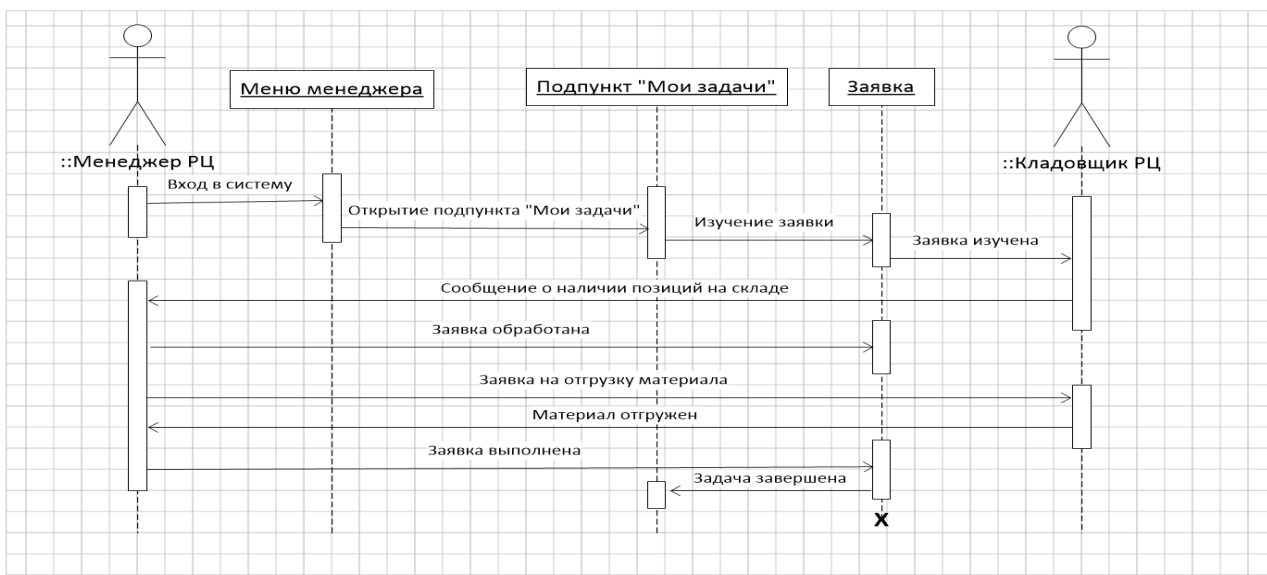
Меню менеджера

Подпункт "Мои задачи"

Заявка

::Менеджер РЦ

::Кладовщик РЦ

Вход в систему

Открытие подпункта "Мои задачи"

Изучение заявки

Заявка изучена

Сообщение о наличии позиций на складе

Заявка обработана

Заявка на отгрузку материала

Материал отгружен

Заявка выполнена

Задача завершена

X